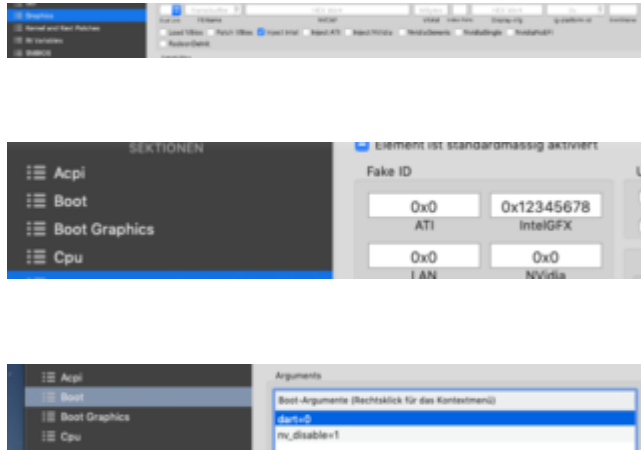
Graphics
Kernel and Kext Patches
Rt Variables
SMBIOS

Load VBios
Patch VBios
Inject Intel
Inject ATI
Inject NVidia
RadeonDeInit

SEKTIONEN
Acpi
Boot
Boot Graphics
Cpu

Element ist standardmässig aktiviert
Fake ID
0x0
ATI
0x12345678
IntelGFX
0x0
LAN
0x0
NVidia

Acpi
Boot
Boot Graphics
Cpu
Arguments
Boot-Argumente (Rechtsklick für das Kontextmenü)
dart=0
nv_disable=1